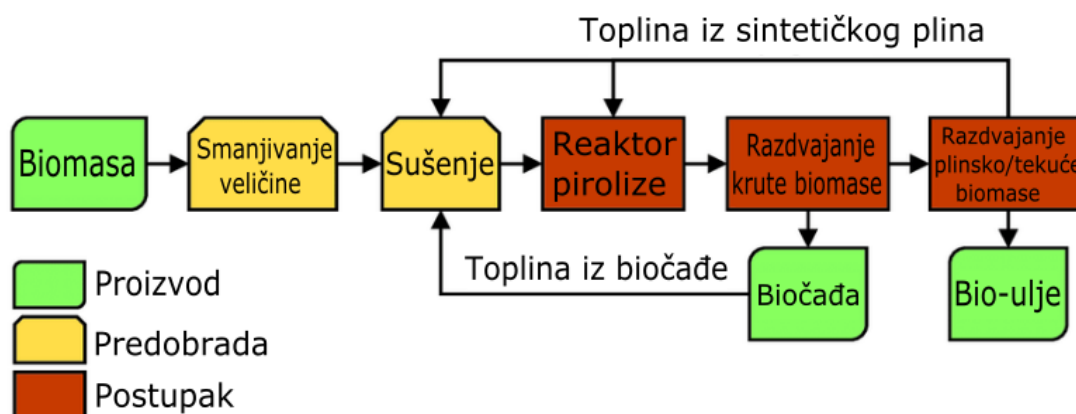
Toplina iz sintetičkog plina

Biomasa

Smanjivanje veličine

Sušenje

Reaktor pirolize

Razdvajanje krute biomase

Razdvajanje plinsko/tekuće biomase

Toplina iz biočađe

Biočađa

Bio-ulje

Proizvod

Predobrada

Postupak